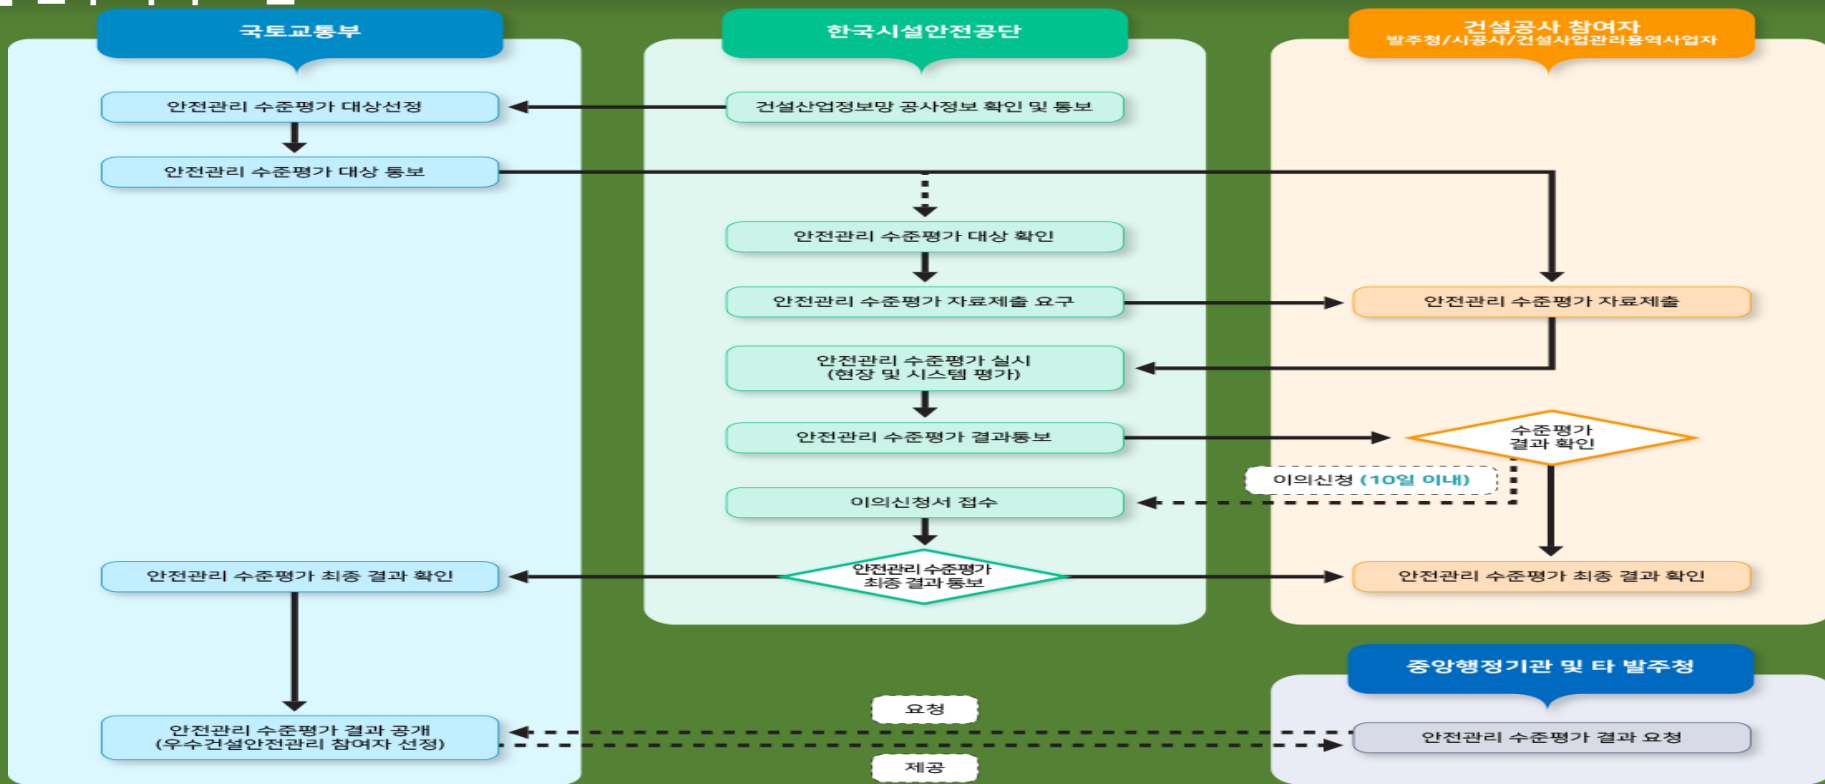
국토교통부

한국시설안전공단

건설공사 참여자
발주청/시공사/건설사업관리용역사업자

안전관리 수준평가 대상선정

건설산업정보망 공사정보 확인 및 통보

안전관리 수준평가 대상 통보

안전관리 수준평가 대상 확인

안전관리 수준평가 자료제출 요구

안전관리 수준평가 자료제출

안전관리 수준평가 실시
(현장 및 시스템 평가)

안전관리 수준평가 결과통보

수준평가
결과 확인

이의신청 (10일 이내)

이의신청서 접수

안전관리 수준평가 최종 결과 확인

안전관리 수준평가
최종 결과 통보

안전관리 수준평가 최종 결과 확인

중앙행정기관 및 타 발주청

요청

안전관리 수준평가 결과 공개
(우수건설안전관리 참여자 선정)

안전관리 수준평가 결과 요청

제공